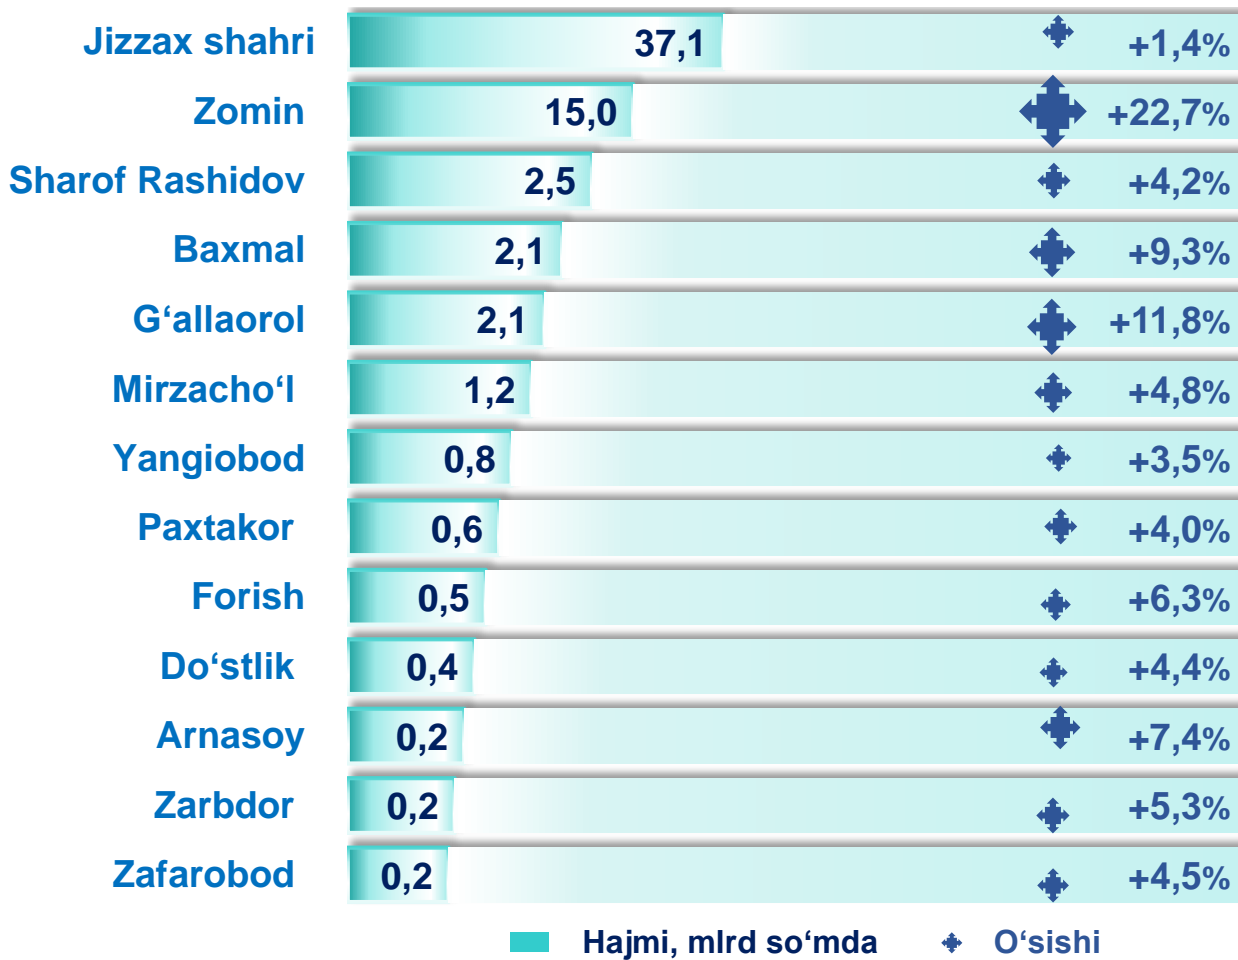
Jizzax shahri 37,1 +1,4%
Zomin 15,0 +22,7%
Sharof Rashidov 2,5 +4,2%
Baxmal 2,1 +9,3%
G‘allaorol 2,1 +11,8%
Mirzacho‘l 1,2 +4,8%
Yangiobod 0,8 +3,5%
Paxtakor 0,6 +4,0%
Forish 0,5 +6,3%
Do‘stlik 0,4 +4,4%
Arnasoy 0,2 +7,4%
Zarbdor 0,2 +5,3%
Zafarobod 0,2 +4,5%

Hajmi, mlrd so‘mda
O‘sishi